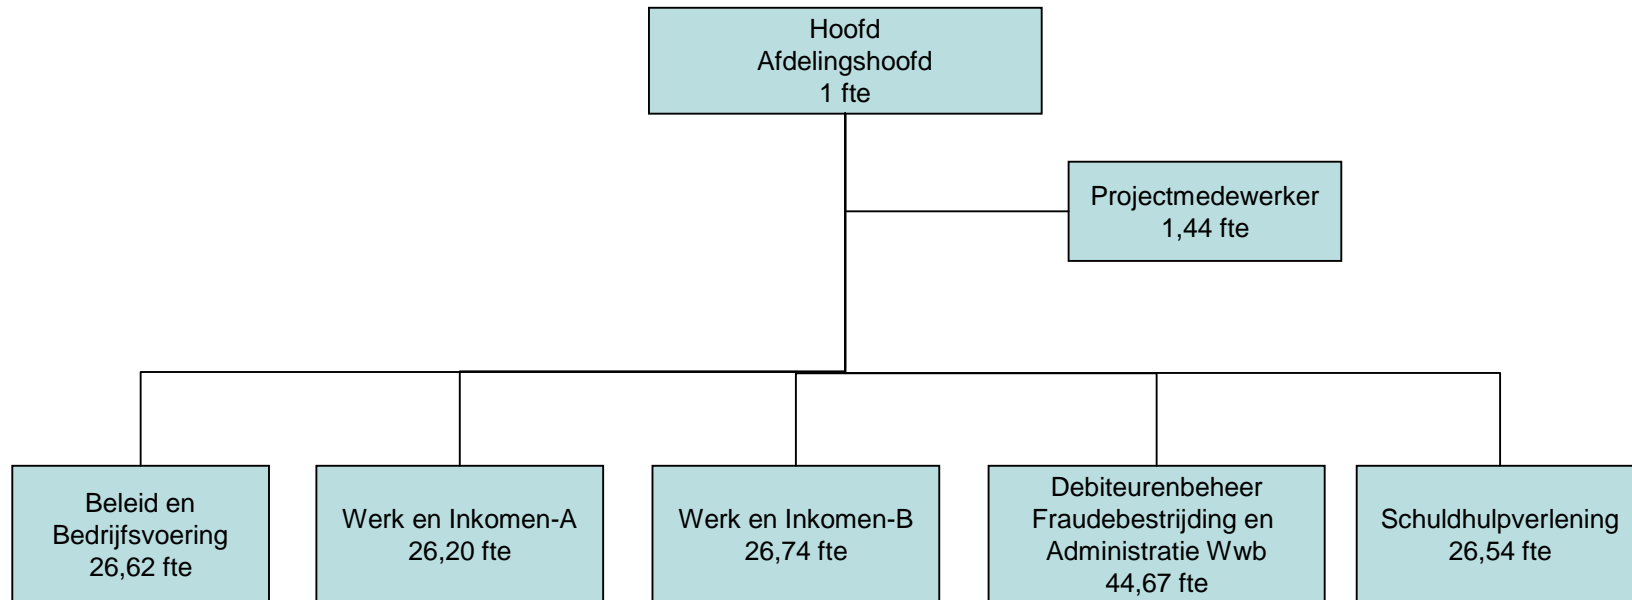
Hoofd
Afdelingshoofd
1 fte

Projectmedewerker
1,44 fte

Beleid en
Bedrijfsvoering
26,62 fte

Werk en Inkomen-A
26,20 fte

Werk en Inkomen-B
26,74 fte

Debiteurenbeheer
Fraudebestrijding en
Administratie Wwb
44,67 fte

Schuldhulpverlening
26,54 fte